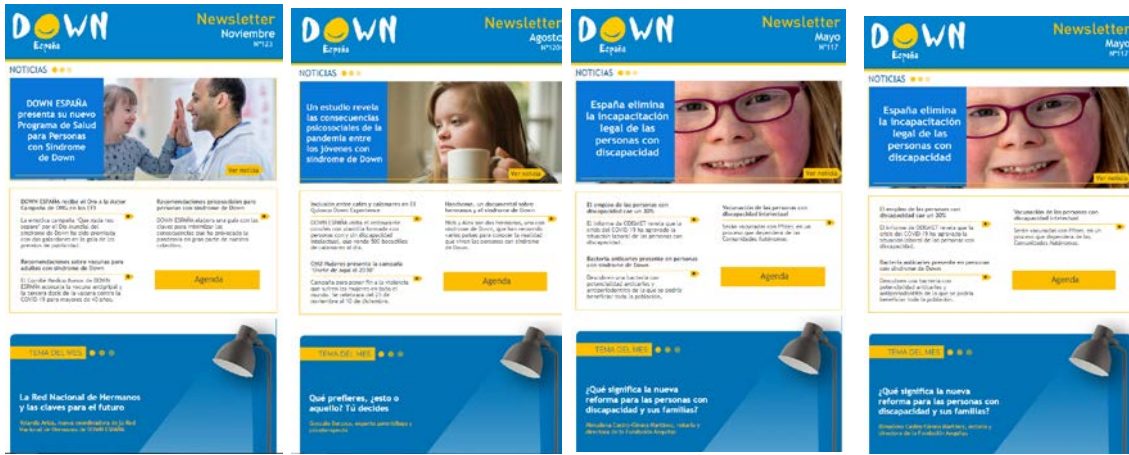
DOWN España
Newsletter
Noviembre
Nº123

NOTICIAS

DOWN ESPAÑA presenta su nuevo Programa de Salud para Personas con Síndrome de Down

Ver noticia

DOWN ESPAÑA recibe el Oro a la mejor Campaña de ONG en los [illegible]

Recomendaciones psicosociales para personas con síndrome de Down

Recomendaciones sobre vacunas para adultos con síndrome de Down

Agenda

TEMA DEL MES

La Red Nacional de Hermanos y las claves para el futuro

DOWN España
Newsletter
Agosto
Nº120

NOTICIAS

Un estudio revela las consecuencias psicosociales de la pandemia entre los jóvenes con síndrome de Down

Ver noticia

Agenda

TEMA DEL MES

Qué prefieres, ¿esto o aquello? Tú decides

DOWN España
Newsletter
Mayo
Nº117

NOTICIAS

España elimina la incapacitación legal de las personas con discapacidad

Ver noticia

El empleo de las personas con discapacidad cae un 30%

Vacunación de las personas con discapacidad intelectual

Bacteria antibiótica presente en personas con síndrome de Down

Agenda

TEMA DEL MES

¿Qué significa la nueva reforma para las personas con discapacidad y sus familias?

DOWN España
Newsletter
Mayo
Nº117

NOTICIAS

España elimina la incapacitación legal de las personas con discapacidad

Ver noticia

El empleo de las personas con discapacidad cae un 30%

Vacunación de las personas con discapacidad intelectual

Bacteria antibiótica presente en personas con síndrome de Down

Agenda

TEMA DEL MES

¿Qué significa la nueva reforma para las personas con discapacidad y sus familias?